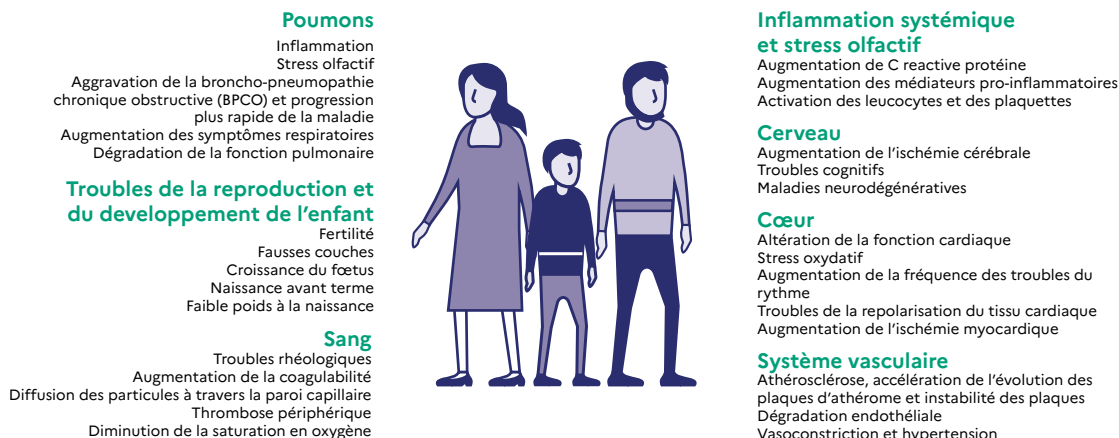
Poumons
Inflammation
Stress olfactif
Aggravation de la broncho-pneumopathie chronique obstructive (BPCO) et progression plus rapide de la maladie
Augmentation des symptômes respiratoires
Dégradation de la fonction pulmonaire

Troubles de la reproduction et du developpement de l'enfant
Fertilité
Fausses couches
Croissance du fœtus
Naissance avant terme
Faible poids à la naissance

Sang
Troubles rhéologiques
Augmentation de la coagulabilité
Diffusion des particules à travers la paroi capillaire
Thrombose périphérique
Diminution de la saturation en oxygène

Inflammation systémique et stress olfactif
Augmentation de C reactive protéine
Augmentation des médiateurs pro-inflammatoires
Activation des leucocytes et des plaquettes

Cerveau
Augmentation de l'ischémie cérébrale
Troubles cognitifs
Maladies neurodégénératives

Cœur
Altération de la fonction cardiaque
Stress oxydatif
Augmentation de la fréquence des troubles du rythme
Troubles de la repolarisation du tissu cardiaque
Augmentation de l'ischémie myocardique

Système vasculaire
Athérosclérose, accélération de l'évolution des plaques d'athérome et instabilité des plaques
Dégradation endothéliale
Vasoconstriction et hypertension